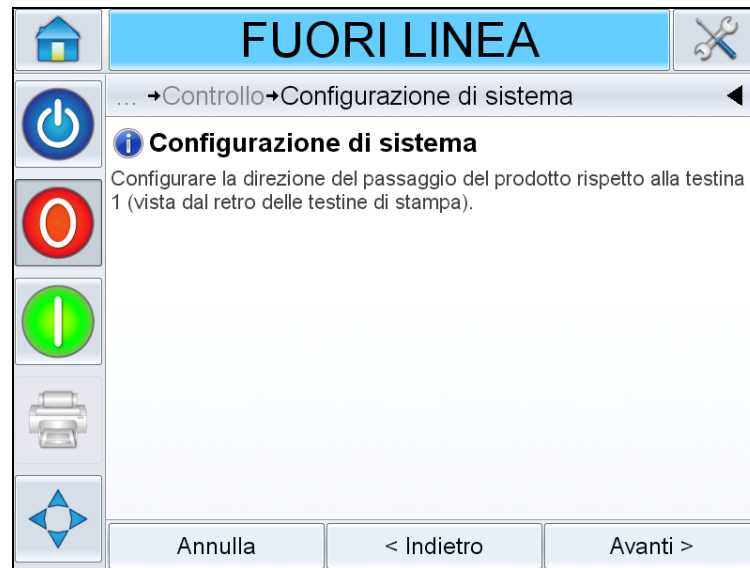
FUORI LINEA

… →Controllo→Configurazione di sistema

Configurazione di sistema

Configurare la direzione del passaggio del prodotto rispetto alla testina 1 (vista dal retro delle testine di stampa).

Annulla
< Indietro
Avanti >